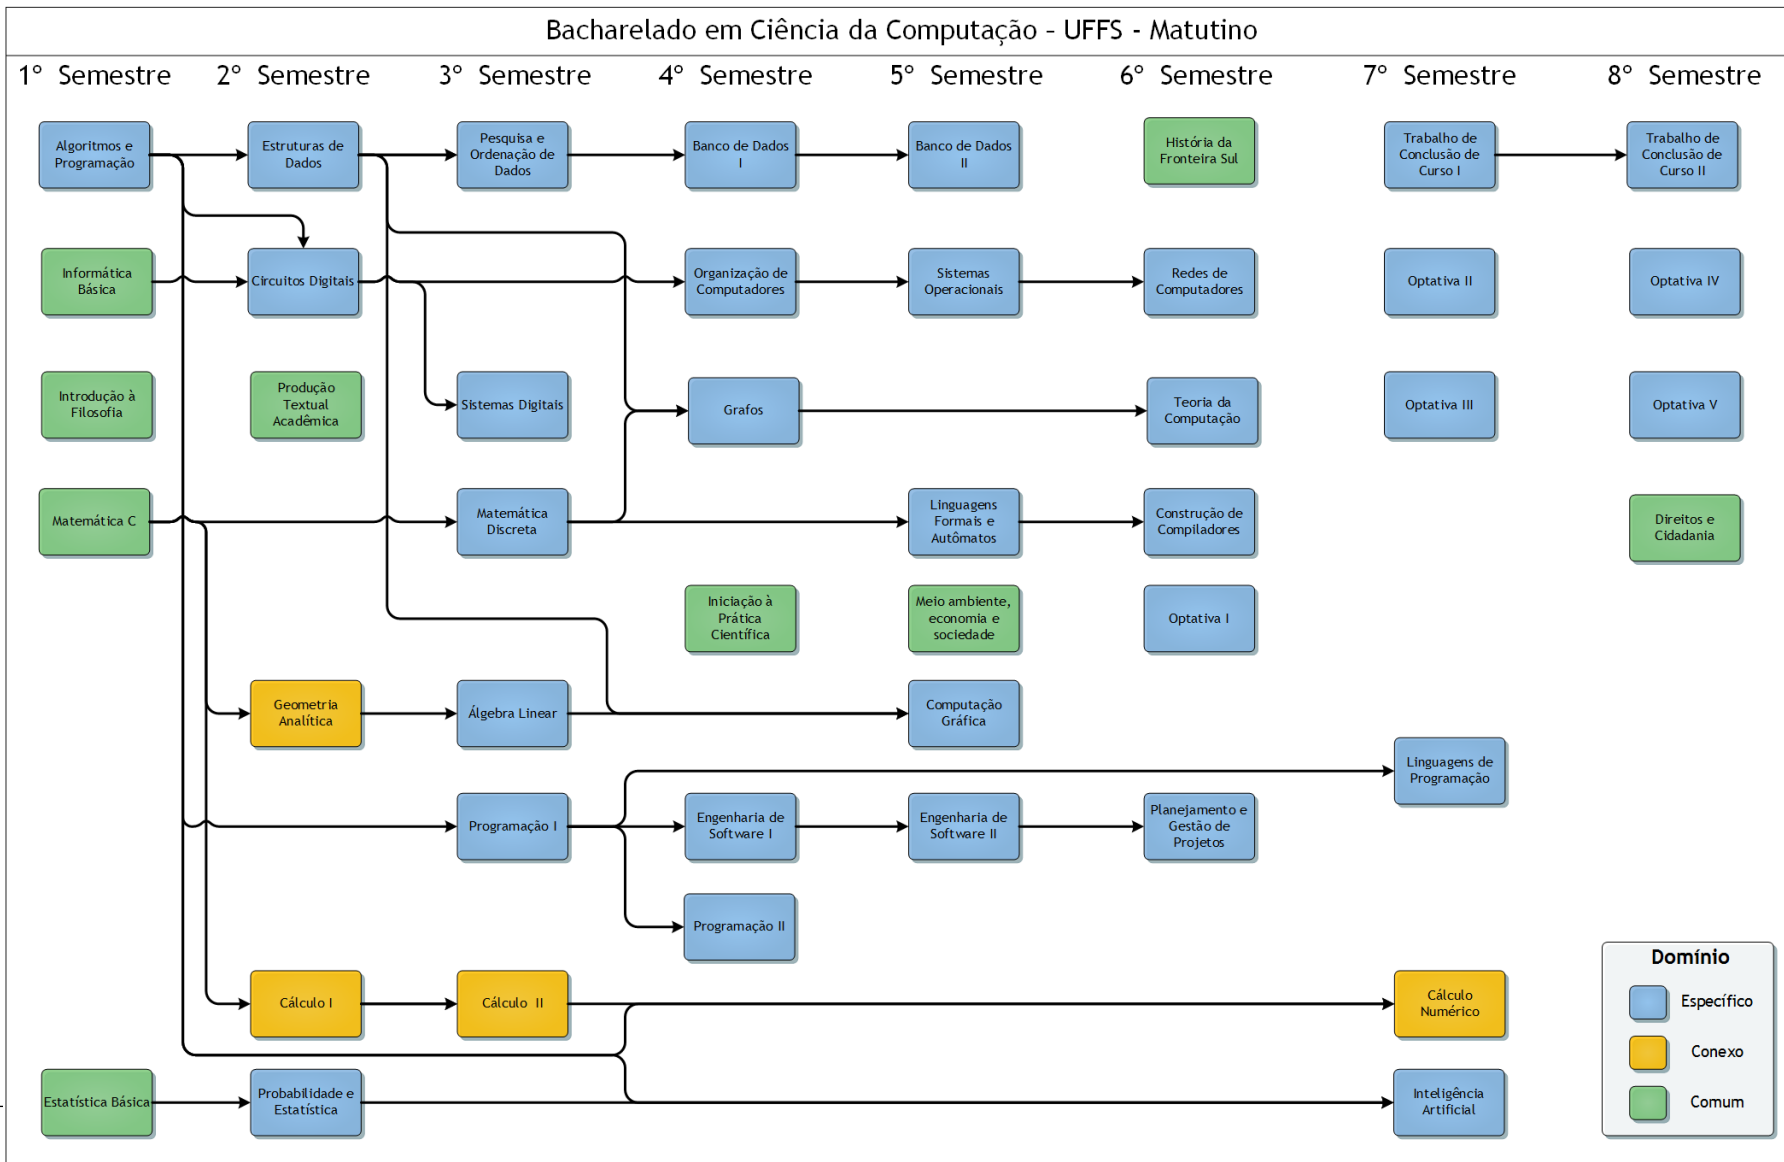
Bacharelado em Ciência da Computação - UFFS - Matutino

1° Semestre

Algoritmos e Programação

Informática Básica

Introdução à Filosofia

Matemática C

Estatística Básica

2° Semestre

Estruturas de Dados

Circuitos Digitais

Produção Textual Acadêmica

Geometria Analítica

Cálculo I

Probabilidade e Estatística

3° Semestre

Pesquisa e Ordenação de Dados

Sistemas Digitais

Matemática Discreta

Álgebra Linear

Programação I

Cálculo II

4° Semestre

Banco de Dados I

Organização de Computadores

Grafos

Iniciação à Prática Científica

Engenharia de Software I

Programação II

5° Semestre

Banco de Dados II

Sistemas Operacionais

Linguagens Formais e Autômatos

Meio ambiente, economia e sociedade

Computação Gráfica

Engenharia de Software II

6° Semestre

História da Fronteira Sul

Redes de Computadores

Teoria da Computação

Construção de Compiladores

Optativa I

Planejamento e Gestão de Projetos

7° Semestre

Trabalho de Conclusão de Curso I

Optativa II

Optativa III

Linguagens de Programação

Cálculo Numérico

Inteligência Artificial

8° Semestre

Trabalho de Conclusão de Curso II

Optativa IV

Optativa V

Direitos e Cidadania

Domínio

Específico

Conexo

Comum